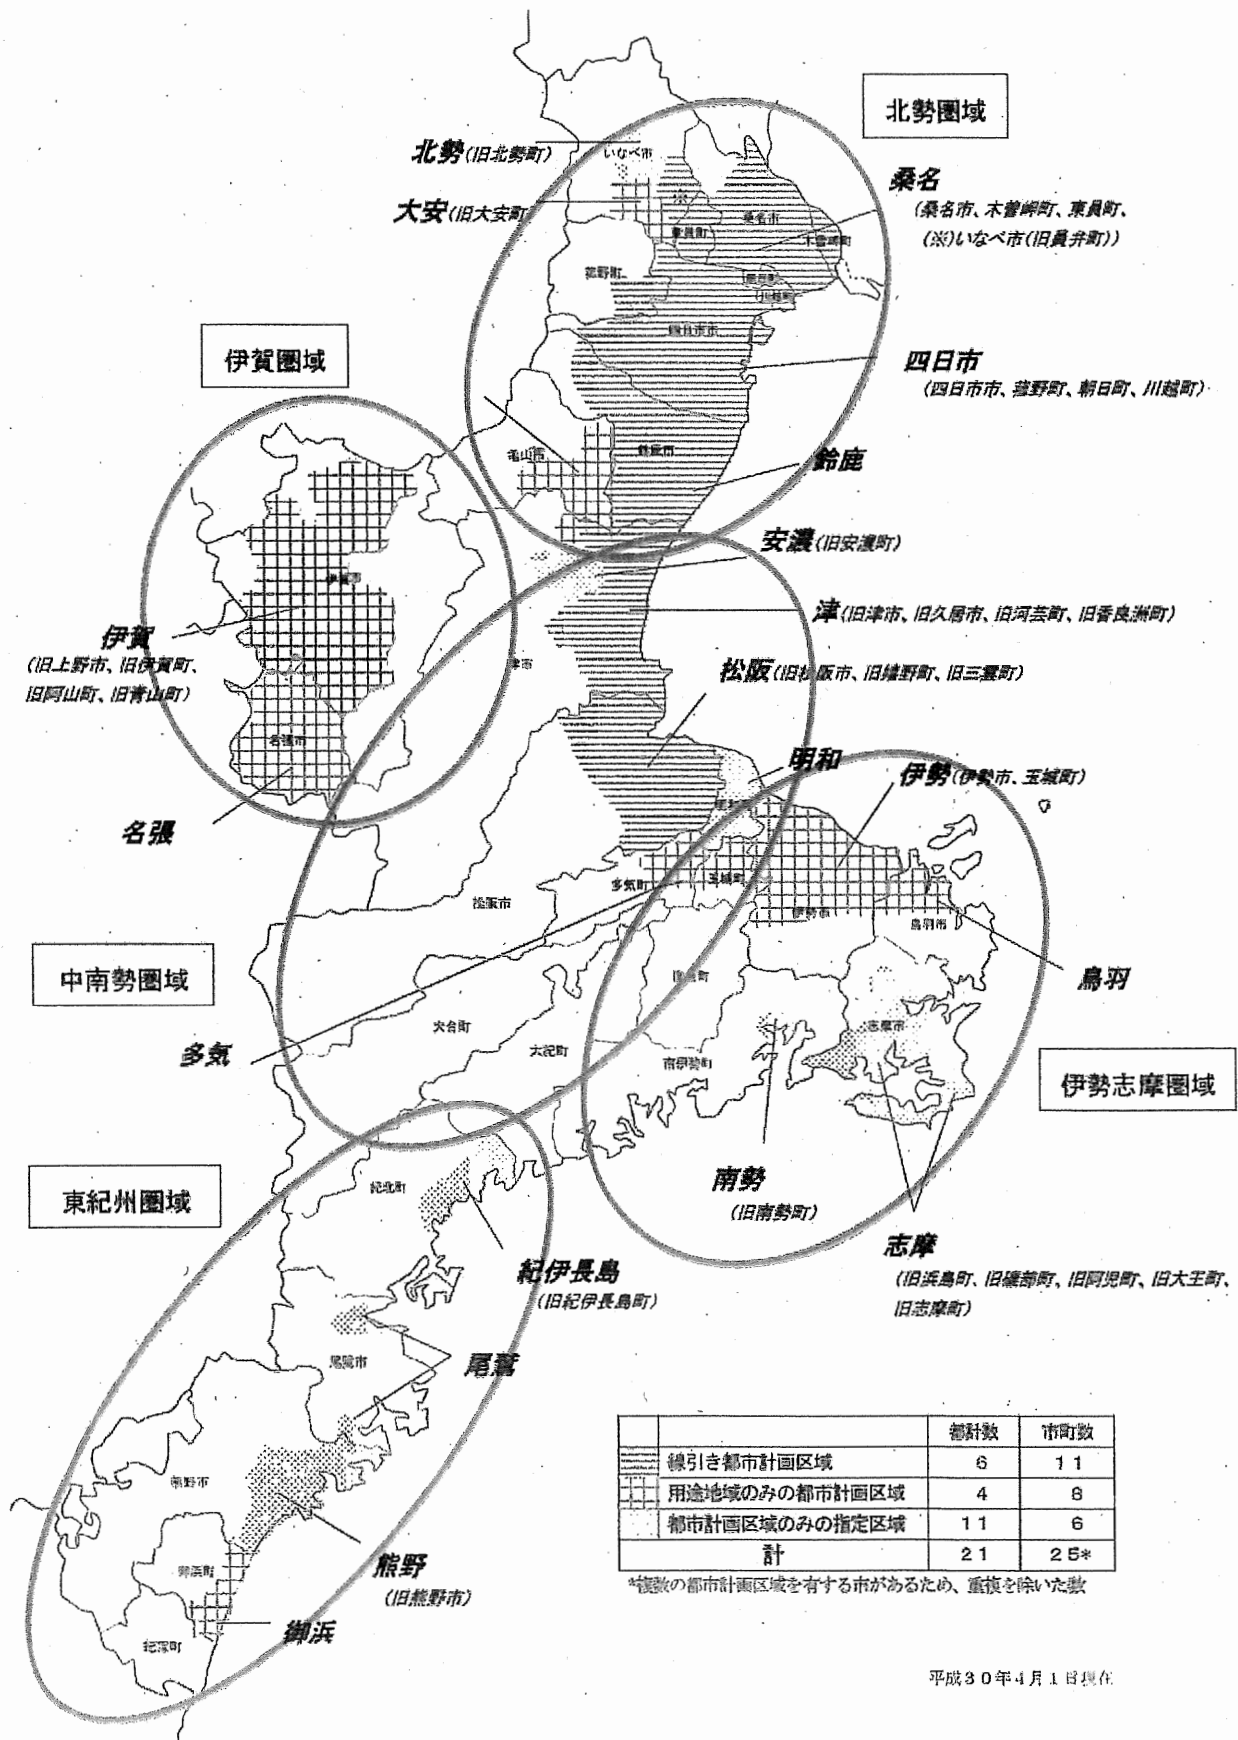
北勢圏域

北勢(旧北勢町)

いなべ市

大安(旧大安町)

桑名

(桑名市、木曽岬町、東員町、(※)いなべ市(旧員弁町))

東員町

桑名市

木曽岬町

菰野町

朝日町

川越町

四日市市

四日市

(四日市市、菰野町、朝日町、川越町)

伊賀圏域

亀山市

鈴鹿市

鈴鹿

安濃(旧安濃町)

伊賀市

津(旧津市、旧久居市、旧河芸町、旧香良洲町)

伊賀

(旧上野市、旧伊賀町、旧阿山町、旧青山町)

津市

松阪(旧松阪市、旧嬉野町、旧三雲町)

名張市

明和

伊勢(伊勢市、玉城町)

名張

明和町

多気町

玉城町

松阪市

伊勢市

鳥羽市

中南勢圏域

度会町

鳥羽

大台町

大紀町

志摩市

多気

南伊勢町

伊勢志摩圏域

東紀州圏域

紀北町

南勢

(旧南勢町)

志摩

紀伊長島

(旧紀伊長島町)

(旧浜島町、旧磯部町、旧阿児町、旧大王町、旧志摩町)

尾鷲市

尾鷲

| | | 都計数 | 市町数 |
|---|---|---|---|
| | 線引き都市計画区域 | 6 | 11 |
| | 用途地域のみの都市計画区域 | 4 | 8 |
| | 都市計画区域のみの指定区域 | 11 | 6 |
| | 計 | 21 | 25* |

*複数の都市計画区域を有する市があるため、重複を除いた数

熊野市

御浜町

熊野

(旧熊野市)

御浜

紀宝町

平成30年4月1日現在